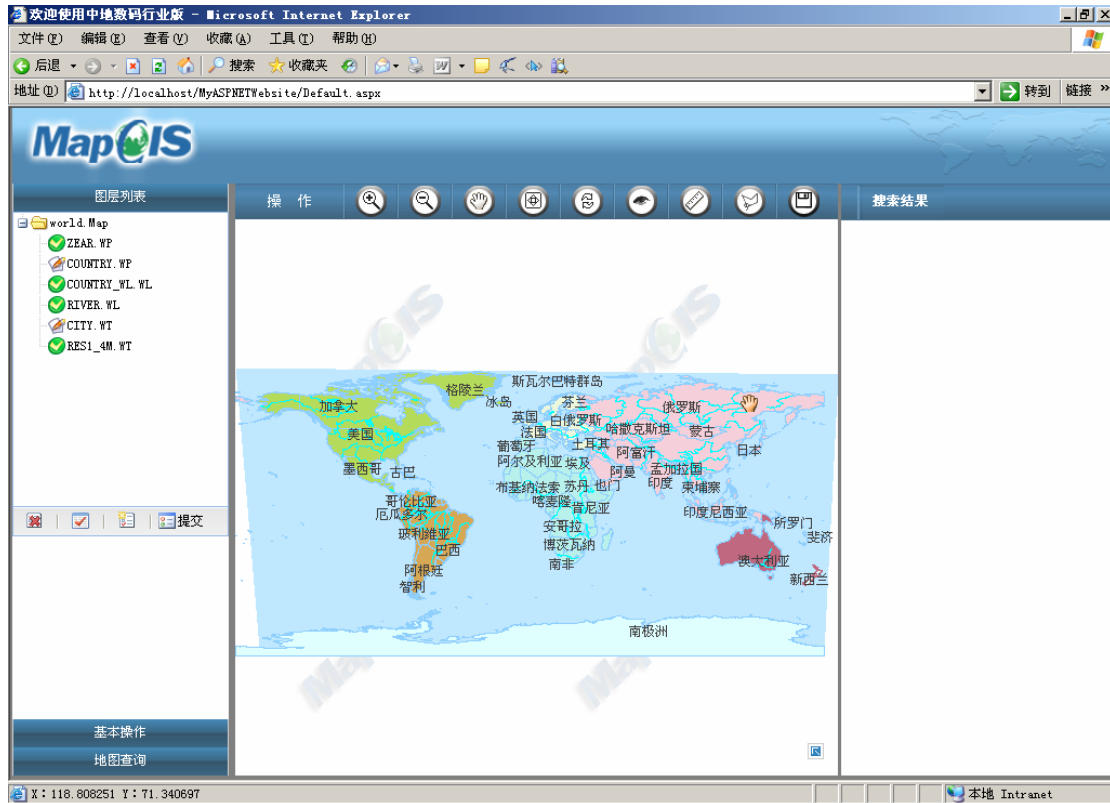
欢迎使用中地数码行业版 - Microsoft Internet Explorer

文件(F) 编辑(E) 查看(V) 收藏(A) 工具(T) 帮助(H)

后退 搜索 收藏夹

地址(D) http://localhost/MyASPNETWebsite/Default.aspx 转到 链接

MapGIS

图层列表

world.Map
ZEAR.WP
COUNTRY.WP
COUNTRY_WL.WL
RIVER.WL
CITY.WT
RES1_4M.WT

提交

基本操作
地图查询

操 作

搜索结果

格陵兰 斯瓦尔巴特群岛 冰岛 芬兰 加拿大 英国 白俄罗斯 俄罗斯 法国 哈萨克斯坦 蒙古 美国 葡萄牙 土耳其 阿富汗 日本 阿尔及利亚 埃及 阿曼 孟加拉国 墨西哥 古巴 印度 布基纳法索 苏丹 也门 柬埔寨 喀麦隆 哥伦比亚 肯尼亚 印度尼西亚 厄瓜多尔 所罗门 安哥拉 斐济 玻利维亚 博茨瓦纳 巴西 澳大利亚 南非 阿根廷 新西兰 智利 南极洲

X:118.808251 Y:71.340697

本地 Intranet